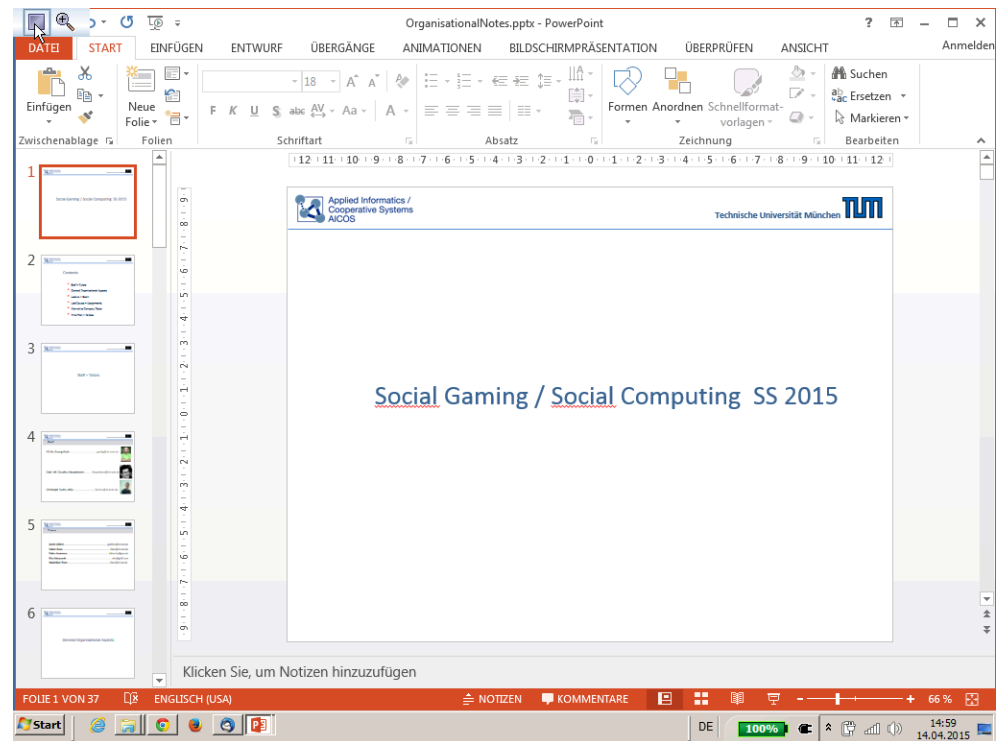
OrganisationalNotes.pptx - PowerPoint

? – □ ×

DATEI START EINFÜGEN ENTWURF ÜBERGÄNGE ANIMATIONEN BILDSCHIRMPRÄSENTATION ÜBERPRÜFEN ANSICHT Anmelden

Einfügen
Neue Folie
18
F K U S abc
Formen Anordnen Schnellformatvorlagen
Suchen
Ersetzen
Markieren

Zwischenablage Folien Schriftart Absatz Zeichnung Bearbeiten

1
Social Gaming / Social Computing SS 2015

2
Contents

3

4

5

6

Applied Informatics / Cooperative Systems AICOS

Technische Universität München TUM

Social Gaming / Social Computing SS 2015

Klicken Sie, um Notizen hinzuzufügen

FOLIE 1 VON 37 ENGLISCH (USA) NOTIZEN KOMMENTARE 66 %

Start DE 100% 14:59 14.04.2015